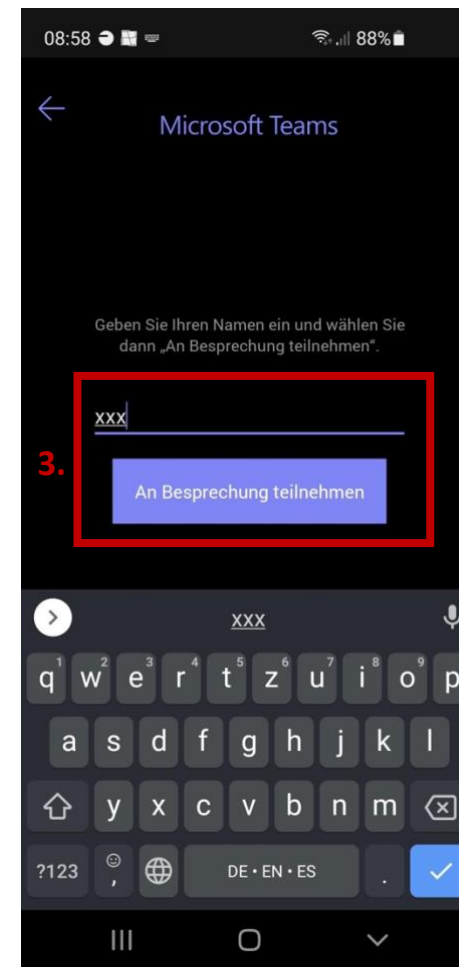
08:58 88%

Microsoft Teams

Geben Sie Ihren Namen ein und wählen Sie dann „An Besprechung teilnehmen".

xxx

3.

An Besprechung teilnehmen

xxx

q 1 w 2 e 3 r 4 t 5 z 6 u 7 i 8 o 9 p

a s d f g h j k l

y x c v b n m

?123 ☺ , DE • EN • ES .